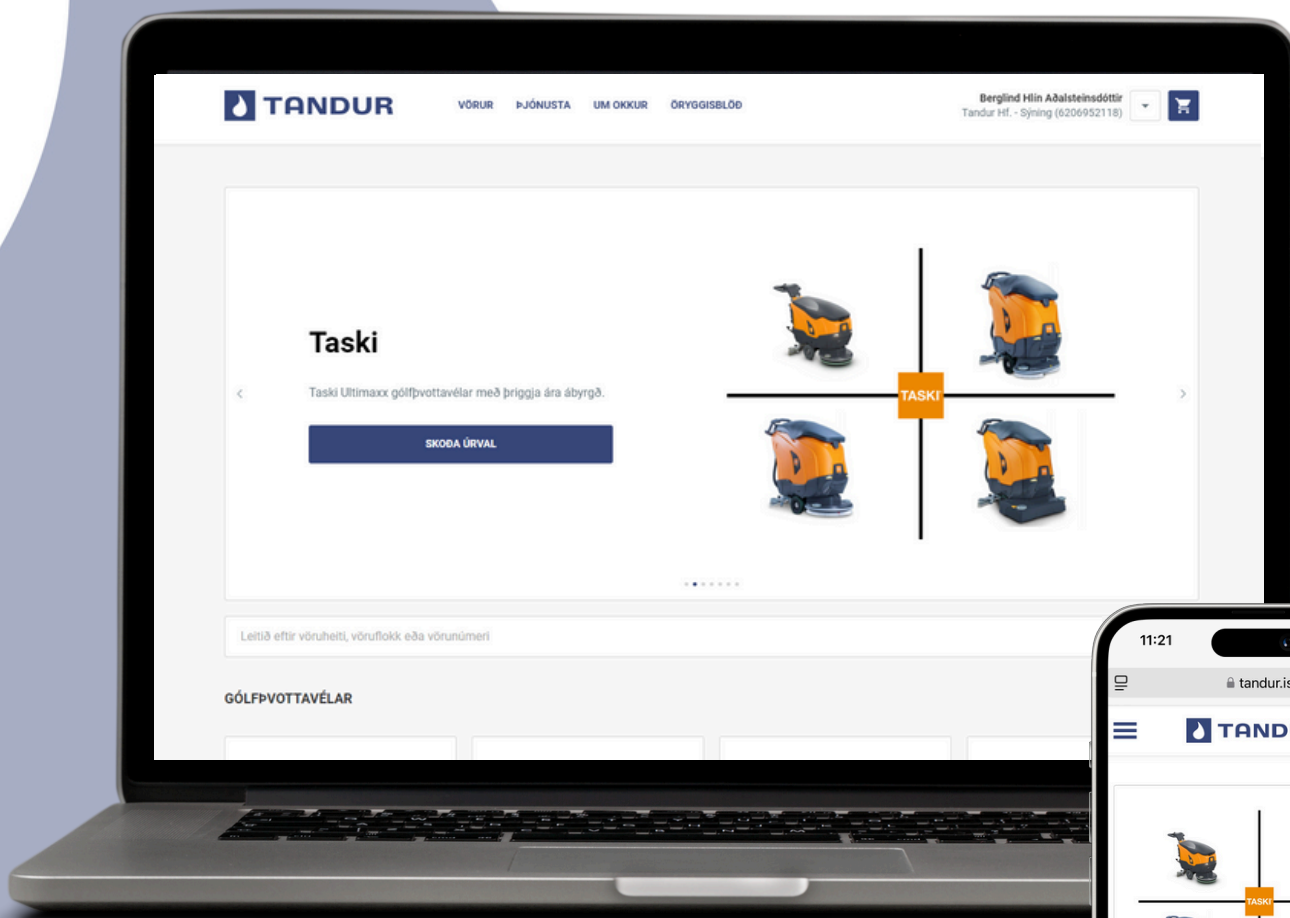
TANDUR

VÖRUR ÞJÓNUSTA UM OKKUR ÖRYGGISBLÖÐ

Berglind Hlín Aðalsteinsdóttir
Tandur Hf. - Sýning (6206952118)

Taski

Taski Ultimaxx gólfþvottavélar með þriggja ára ábyrgð.

SKOÐA ÚRVAL

TASKI

Leitið eftir vöruheiti, vöruflokk eða vörunúmeri

GÓLFÞVOTTAVÉLAR

11:21

tandur.is

TAND

TASKI